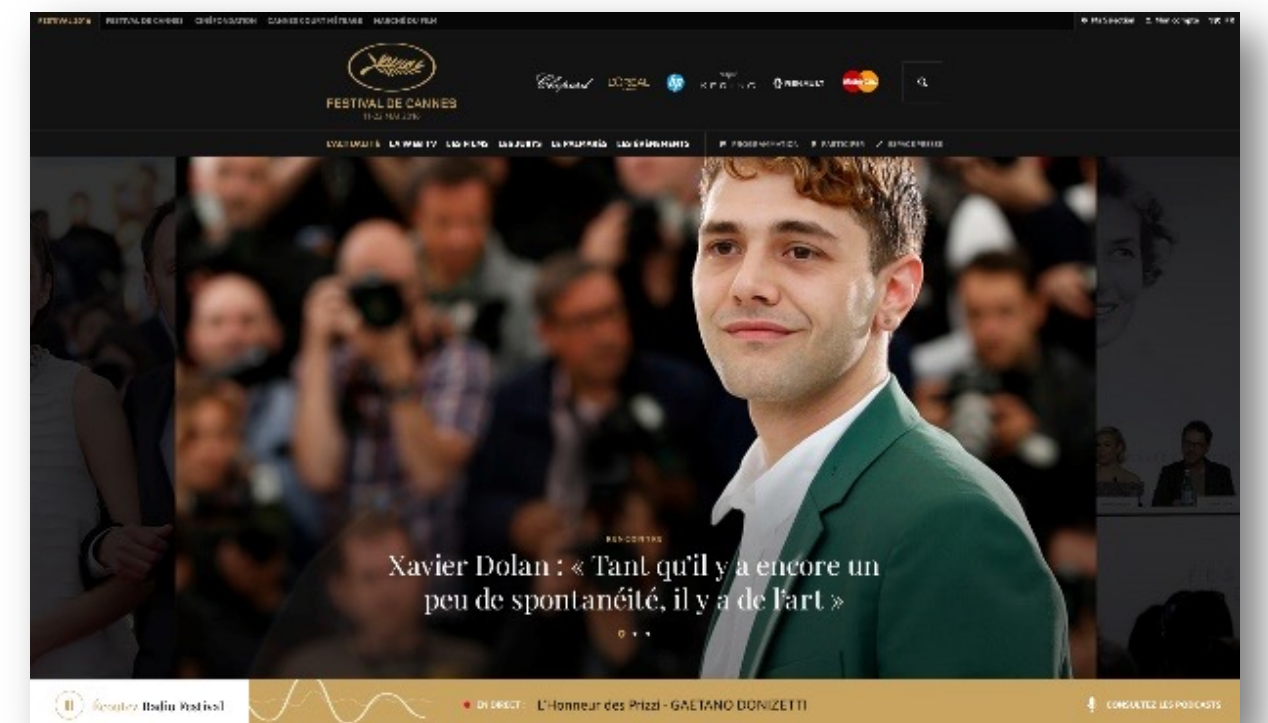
FESTIVAL 2016 FESTIVAL DE CANNES CINÉFONDATION CANNES COURT MÉTRAGE MARCHÉ DU FILM

Ma sélection Mon compte FR

FESTIVAL DE CANNES

11-22 MAI 2016

Chopard L'ORÉAL hp KERING RENAULT MasterCard

ACTUALITÉS LA WEB TV LES FILMS LES JURYS LA PALMARÈS LES ÉVÉNEMENTS PROGRAMMATION PARTICIPER ESPACE PRESSE

RENCONTRE

Xavier Dolan : « Tant qu'il y a encore un peu de spontanéité, il y a de l'art »

Écoutez Radio Festival

EN DIRECT : L'Honneur des Prizzi - GAETANO DONIZETTI

CONSULTEZ LES PODCASTS